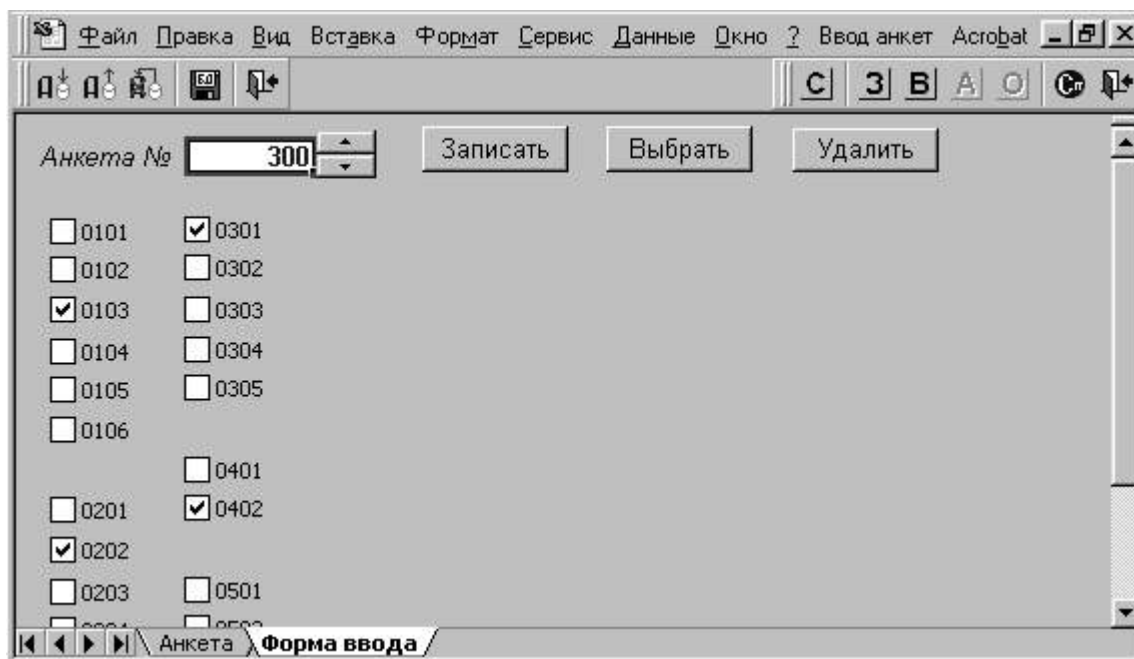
Файл Правка Вид Вставка Формат Сервис Данные Окно ? Ввод анкет Acrobat

С З В А О

Анкета № 300

Записать Выбрать Удалить

0101
0102
0103
0104
0105
0106

0201
0202
0203
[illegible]

0301
0302
0303
0304
0305

0401
0402

0501
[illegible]

Анкета Форма ввода